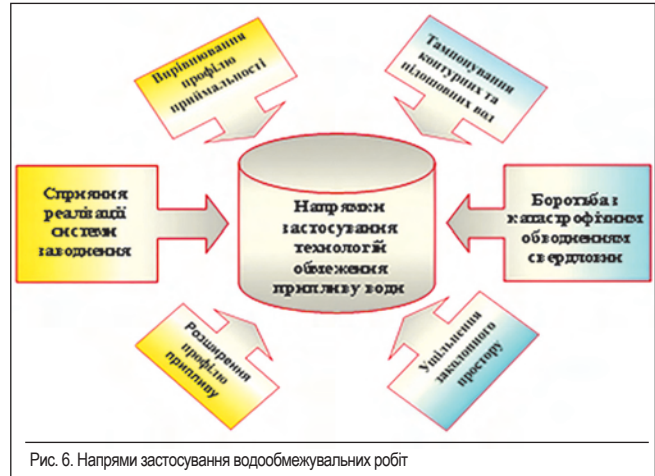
Вирівнювання профілю приймальності

Тампонування контурних та підошовних вод

Сприяння реалізації системи заводнення

Напрямки застосування технологій обмеження припливу води

Боротьба з катастрофічним обводненням свердловин

Розширення профілю припливу

Ущільнення заколонного простору

Рис. 6. Напрями застосування водообмежувальних робіт